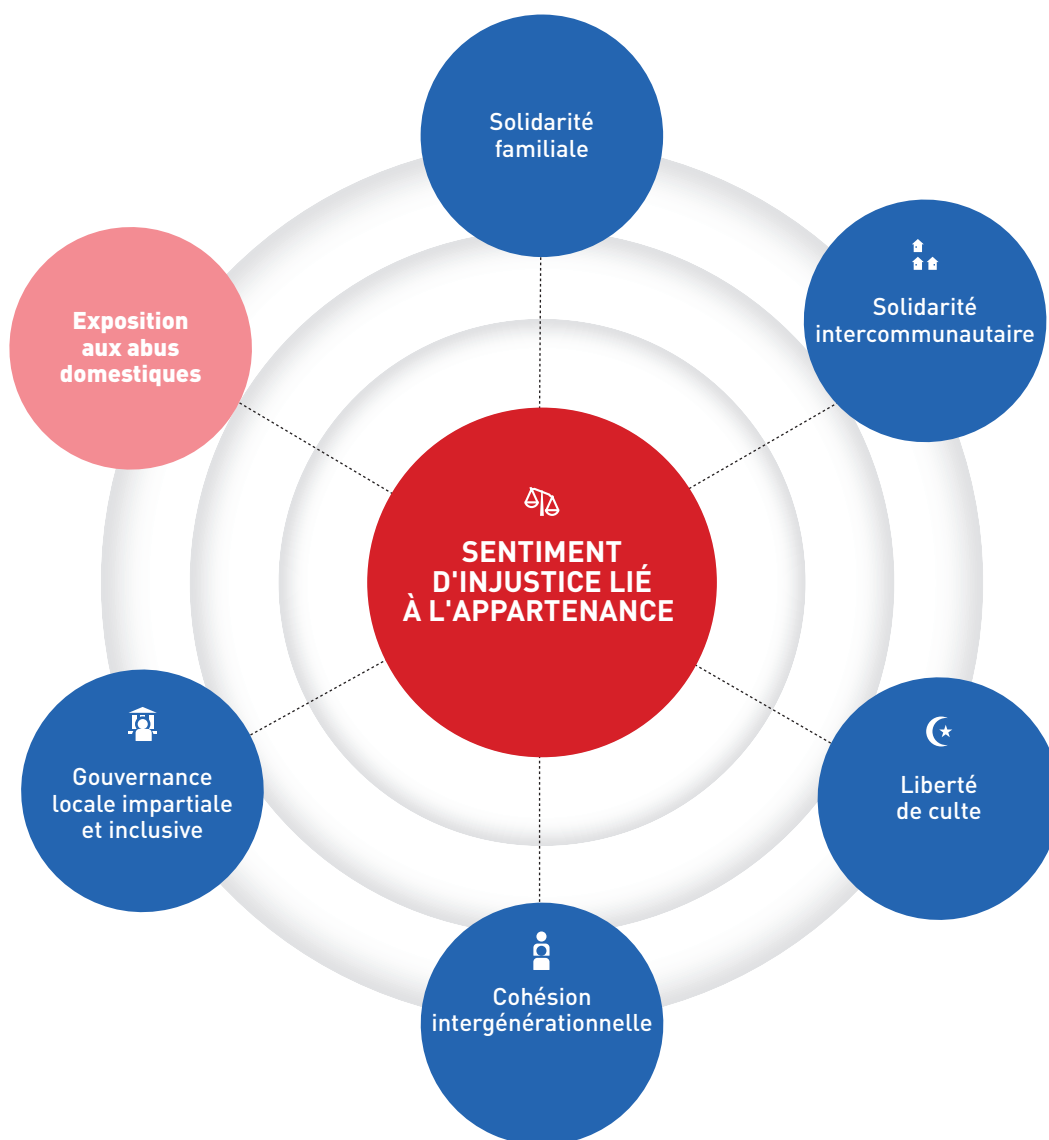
Solidarité familiale

Exposition aux abus domestiques

Solidarité intercommunautaire

SENTIMENT D'INJUSTICE LIÉ À L'APPARTENANCE

Gouvernance locale impartiale et inclusive

Liberté de culte

Cohésion intergénérationnelle